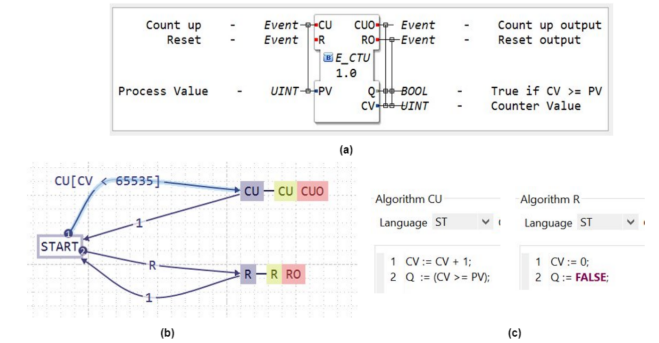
Count up - Event CU CUO Event - Count up output
Reset - Event R RO Event - Reset output
E_CTU
1.0
Process Value - UINT PV Q BOOL - True if CV >= PV
CV UINT - Counter Value

(a)

CU[CV < 65535]
CU CU CUO
1
START
1
2
R
R R RO
1

(b)

Algorithm CU
Language ST
1 CV := CV + 1;
2 Q := (CV >= PV);

Algorithm R
Language ST
1 CV := 0;
2 Q := FALSE;

(c)